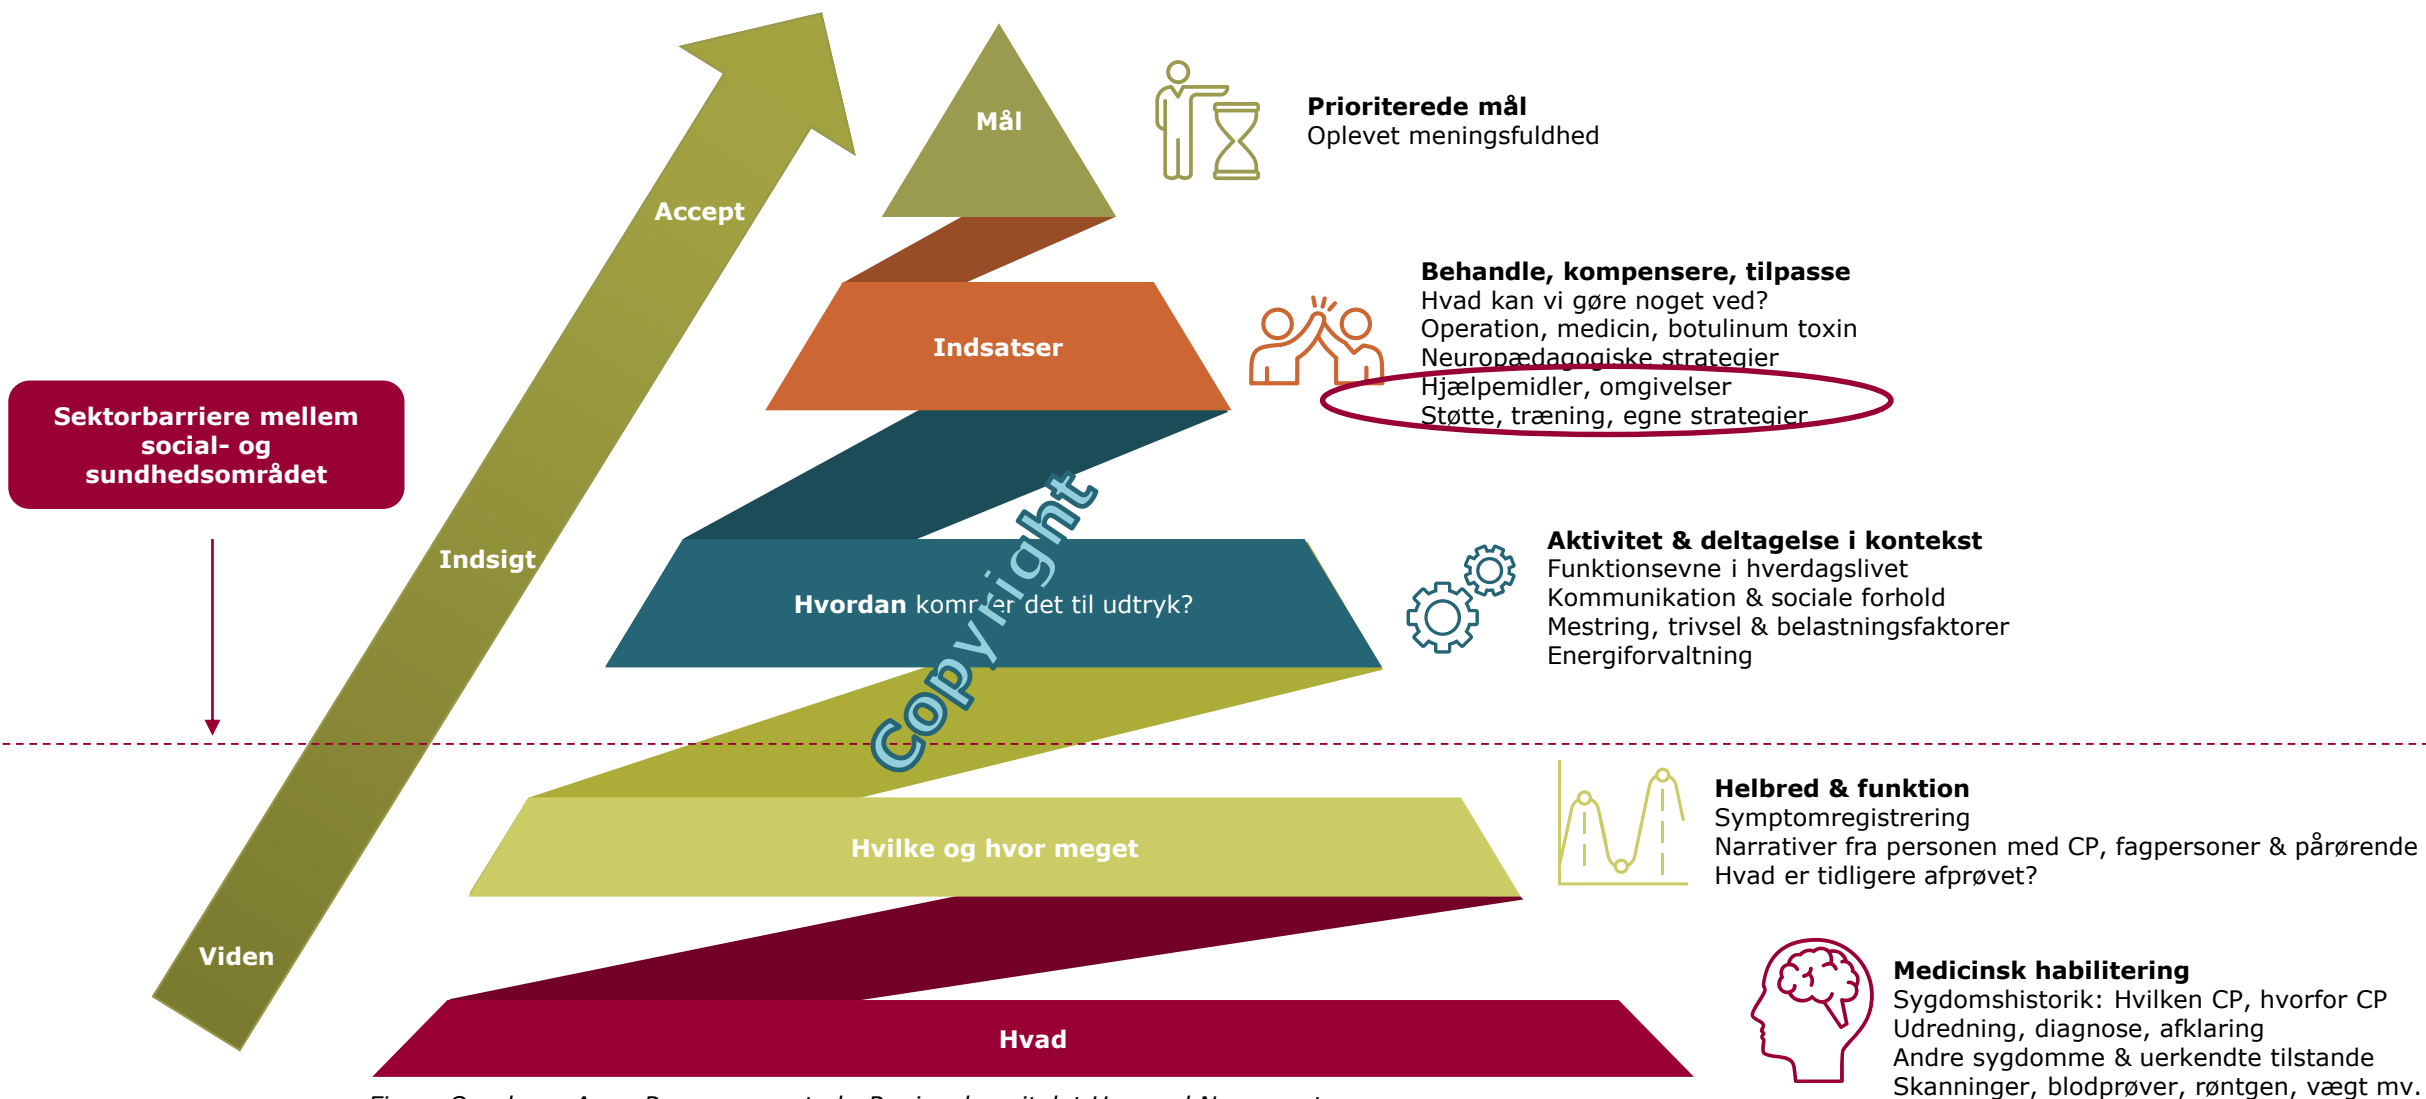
Accept

Indsigt

Viden

Sektorbarriere mellem social- og sundhedsområdet

Mål

Indsatser

Hvordan kommer det til udtryk?

Hvilke og hvor meget

Hvad

Copyright

**Prioriterede mål**
Oplevet meningsfuldhed

**Behandle, kompensere, tilpasse**
Hvad kan vi gøre noget ved?
Operation, medicin, botulinum toxin
Neuropædagogiske strategier
Hjælpemidler, omgivelser
Støtte, træning, egne strategier

**Aktivitet & deltagelse i kontekst**
Funktionsevne i hverdagslivet
Kommunikation & sociale forhold
Mestring, trivsel & belastningsfaktorer
Energiforvaltning

**Helbred & funktion**
Symptomregistrering
Narrativer fra personen med CP, fagpersoner & pårørende
Hvad er tidligere afprøvet?

**Medicinsk habilitering**
Sygdomshistorik: Hvilken CP, hvorfor CP
Udredning, diagnose, afklaring
Andre sygdomme & uerkendte tilstande
Skanninger, blodprøver, røntgen, vægt mv.

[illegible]